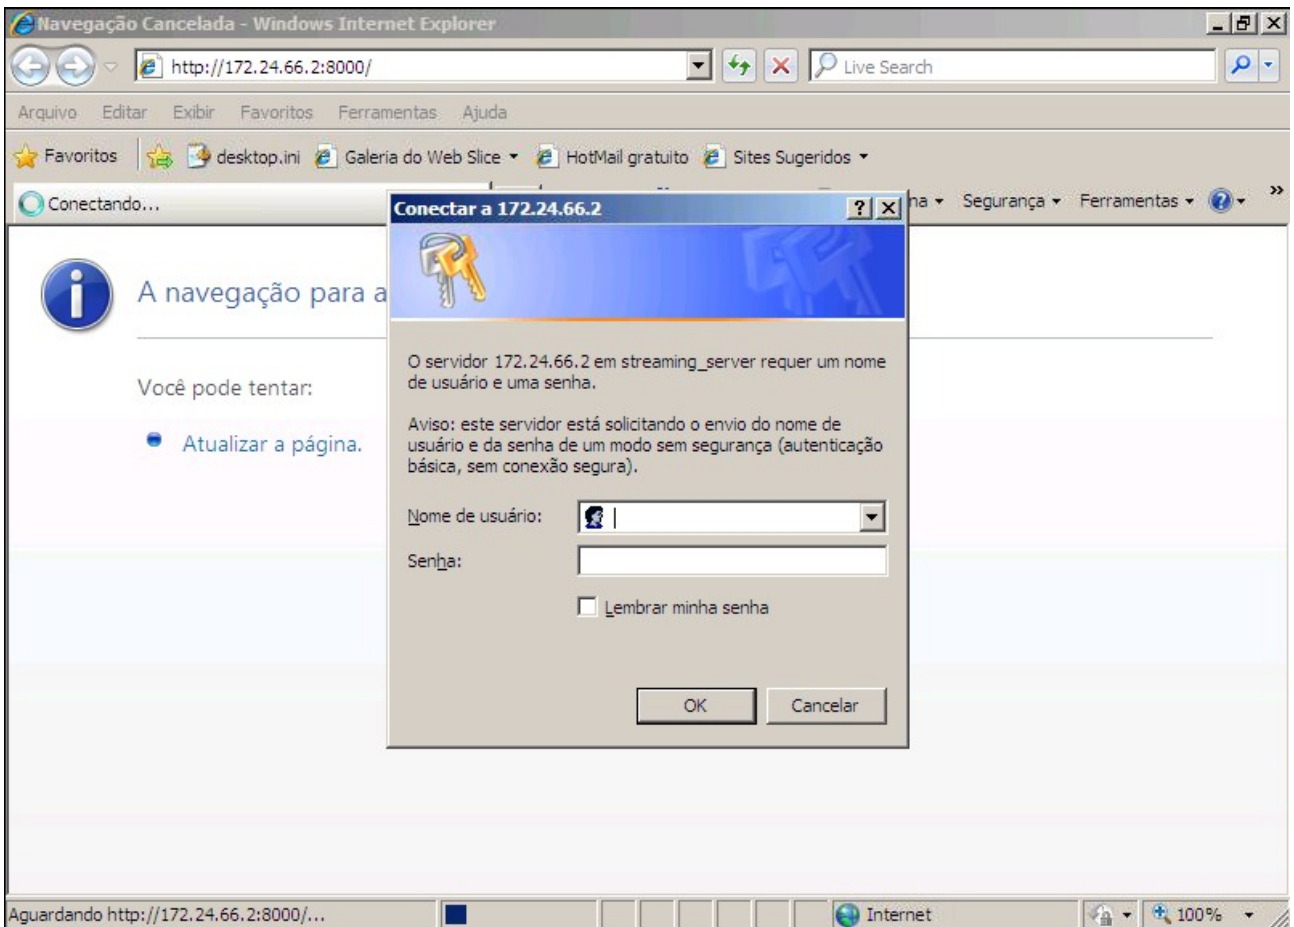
Navegação Cancelada - Windows Internet Explorer

http://172.24.66.2:8000/

Live Search

Arquivo Editar Exibir Favoritos Ferramentas Ajuda

Favoritos desktop.ini Galeria do Web Slice HotMail gratuito Sites Sugeridos

Conectando...

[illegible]na Segurança Ferramentas

A navegação para a

Você pode tentar:

Atualizar a página.

Conectar a 172.24.66.2

O servidor 172.24.66.2 em streaming_server requer um nome de usuário e uma senha.

Aviso: este servidor está solicitando o envio do nome de usuário e da senha de um modo sem segurança (autenticação básica, sem conexão segura).

Nome de usuário:

Senha:

Lembrar minha senha

OK Cancelar

Aguardando http://172.24.66.2:8000/...

Internet

100%